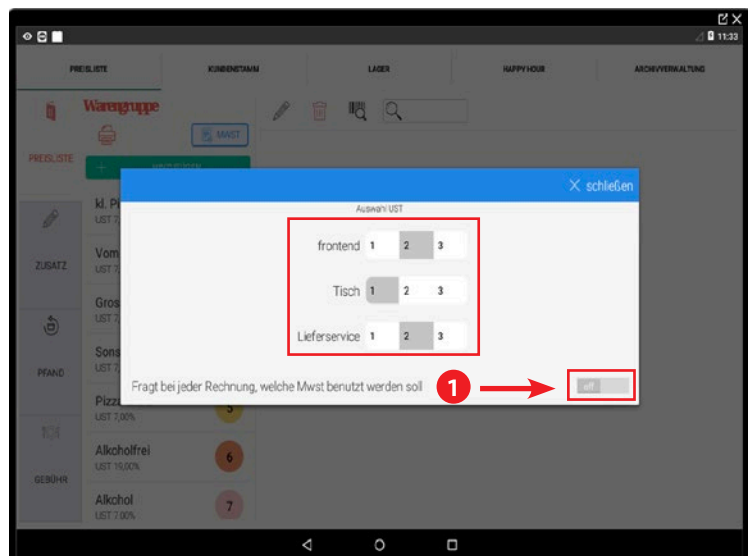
11:33

PREISLISTE
KUNDENSTAMM
LAGER
HAPPY HOUR
ARCHIVVERWALTUNG

Warengruppe

MWST

PREISLISTE

ZUSATZ

PFAND

GEBÜHR

kl. P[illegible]
UST 2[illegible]

Vom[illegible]
UST 7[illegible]

Gros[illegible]
UST 2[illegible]

Sons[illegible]
UST 7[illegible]

Pizz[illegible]
UST 7,00%
5

Alkoholfrei
UST 19,00%
6

Alkohol
UST 7,00%
7

schließen

Auswahl UST

| frontend | 1 | 2 | 3 |
|---|---|---|---|
| Tisch | 1 | 2 | 3 |
| Lieferservice | 1 | 2 | 3 |

Fragt bei jeder Rechnung, welche Mwst benutzt werden soll

1

off